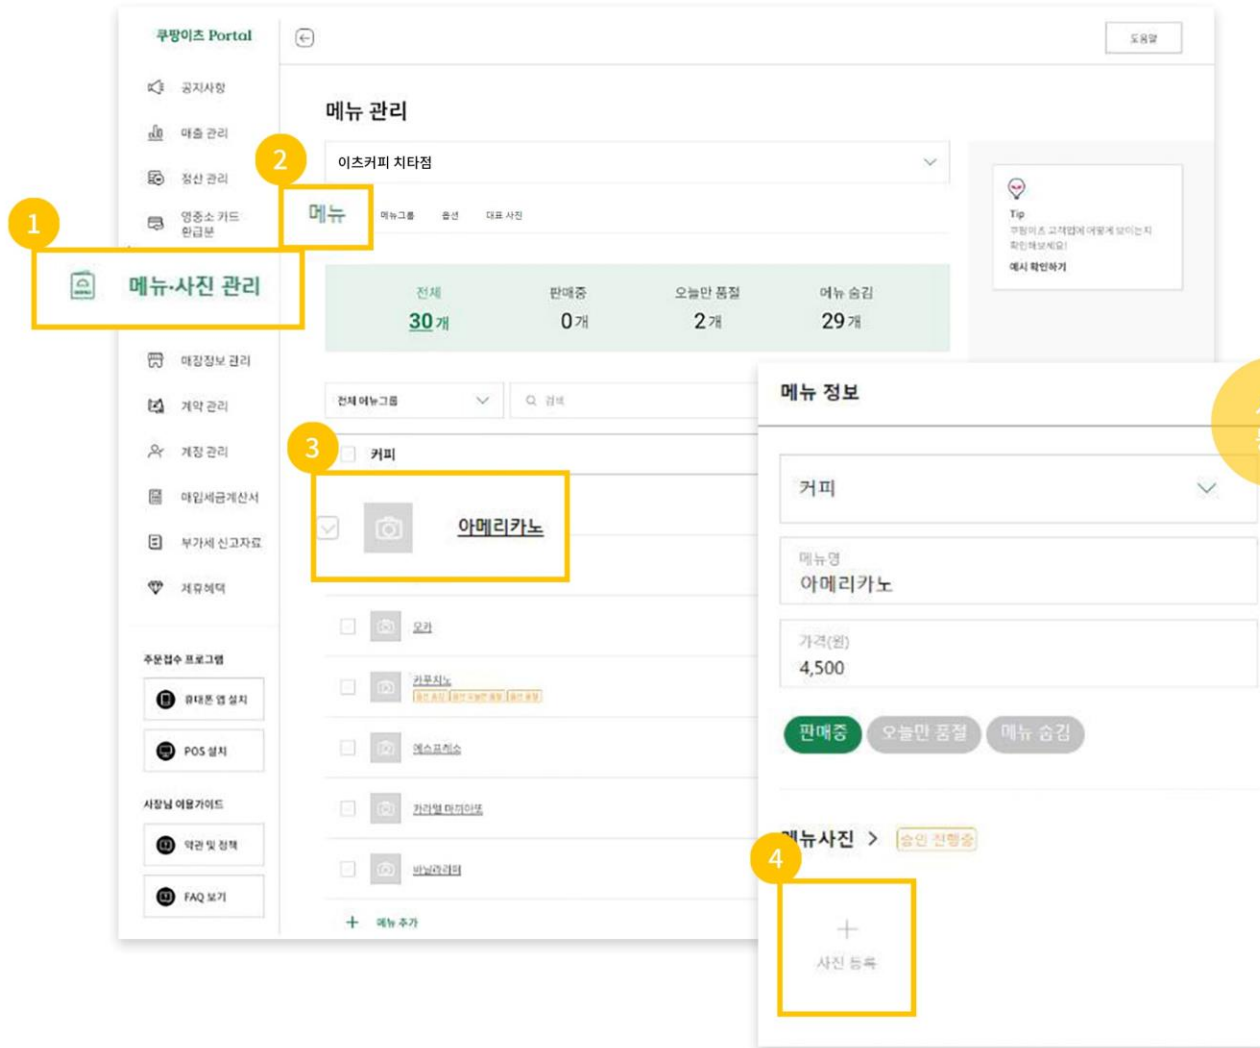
쿠팡이츠 Portal

공지사항
매출 관리
정산 관리
영중소 카드 환급분
1
메뉴·사진 관리
매장정보 관리
계약 관리
계정 관리
매입세금계산서
부가세 신고자료
제휴혜택

주문접수 프로그램
휴대폰 앱 설치
POS 설치

사장님 이용가이드
약관 및 정책
FAQ 보기

도움말

메뉴 관리

이츠커피 치타점

2
메뉴 메뉴그룹 옵션 대표 사진

Tip
쿠팡이츠 고객앱에 어떻게 보이는지 확인해보세요!
예시 확인하기

| 전체 | 판매중 | 오늘만 품절 | 메뉴 숨김 |
|---|---|---|---|
| 30개 | 0개 | 2개 | 29개 |

전체 메뉴그룹 검색

3
커피
아메리카노
모카
카푸치노
에스프레소
카라멜 마끼아또
바닐라라떼
+ 메뉴 추가

메뉴 정보

커피

메뉴명
아메리카노

가격(원)
4,500

판매중 오늘만 품절 메뉴 숨김

메뉴사진 > 승인 진행중

4
+
사진 등록